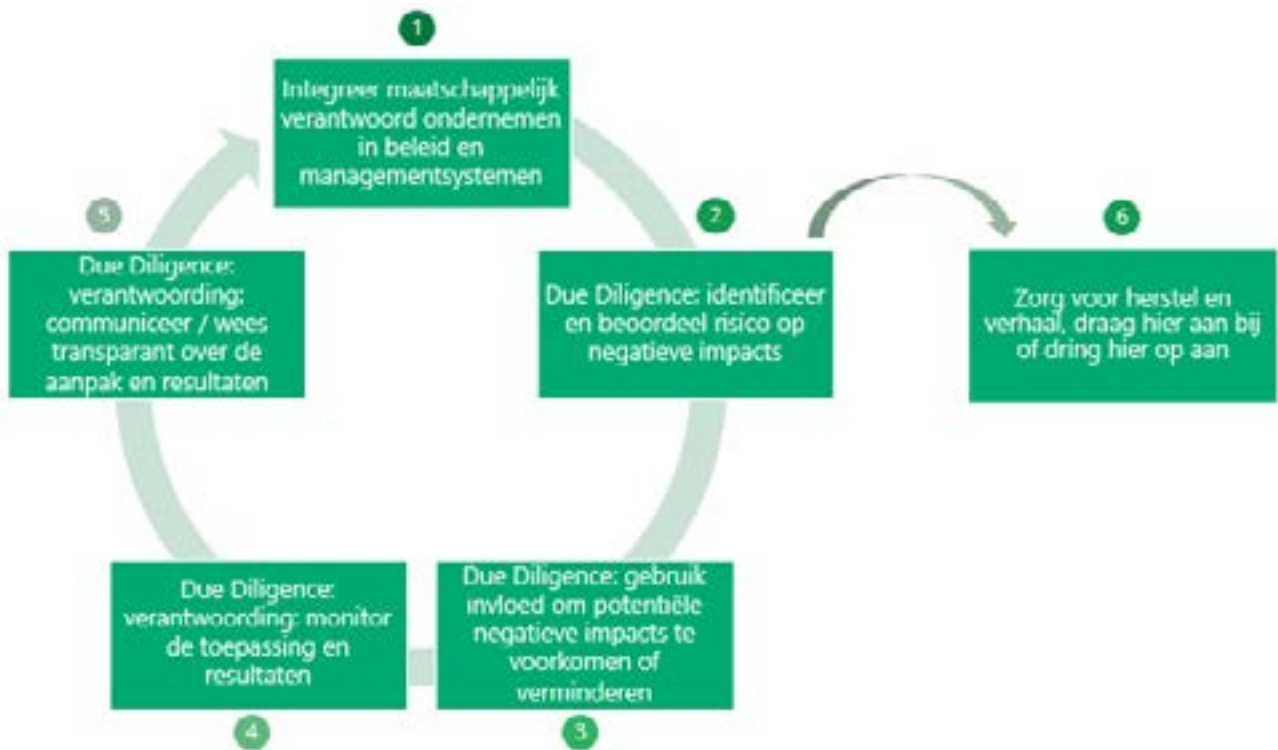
1

Integreer maatschappelijk verantwoord ondernemen in beleid en managementsystemen

2

Due Diligence: identificeer en beoordeel risico op negatieve impacts

6

Zorg voor herstel en verhaal, draag hier aan bij of dring hier op aan

3

Due Diligence: gebruik invloed om potentiële negatieve impacts te voorkomen of verminderen

4

Due Diligence: verantwoording: monitor de toepassing en resultaten

5

Due Diligence: verantwoording: communiceer / wees transparant over de aanpak en resultaten